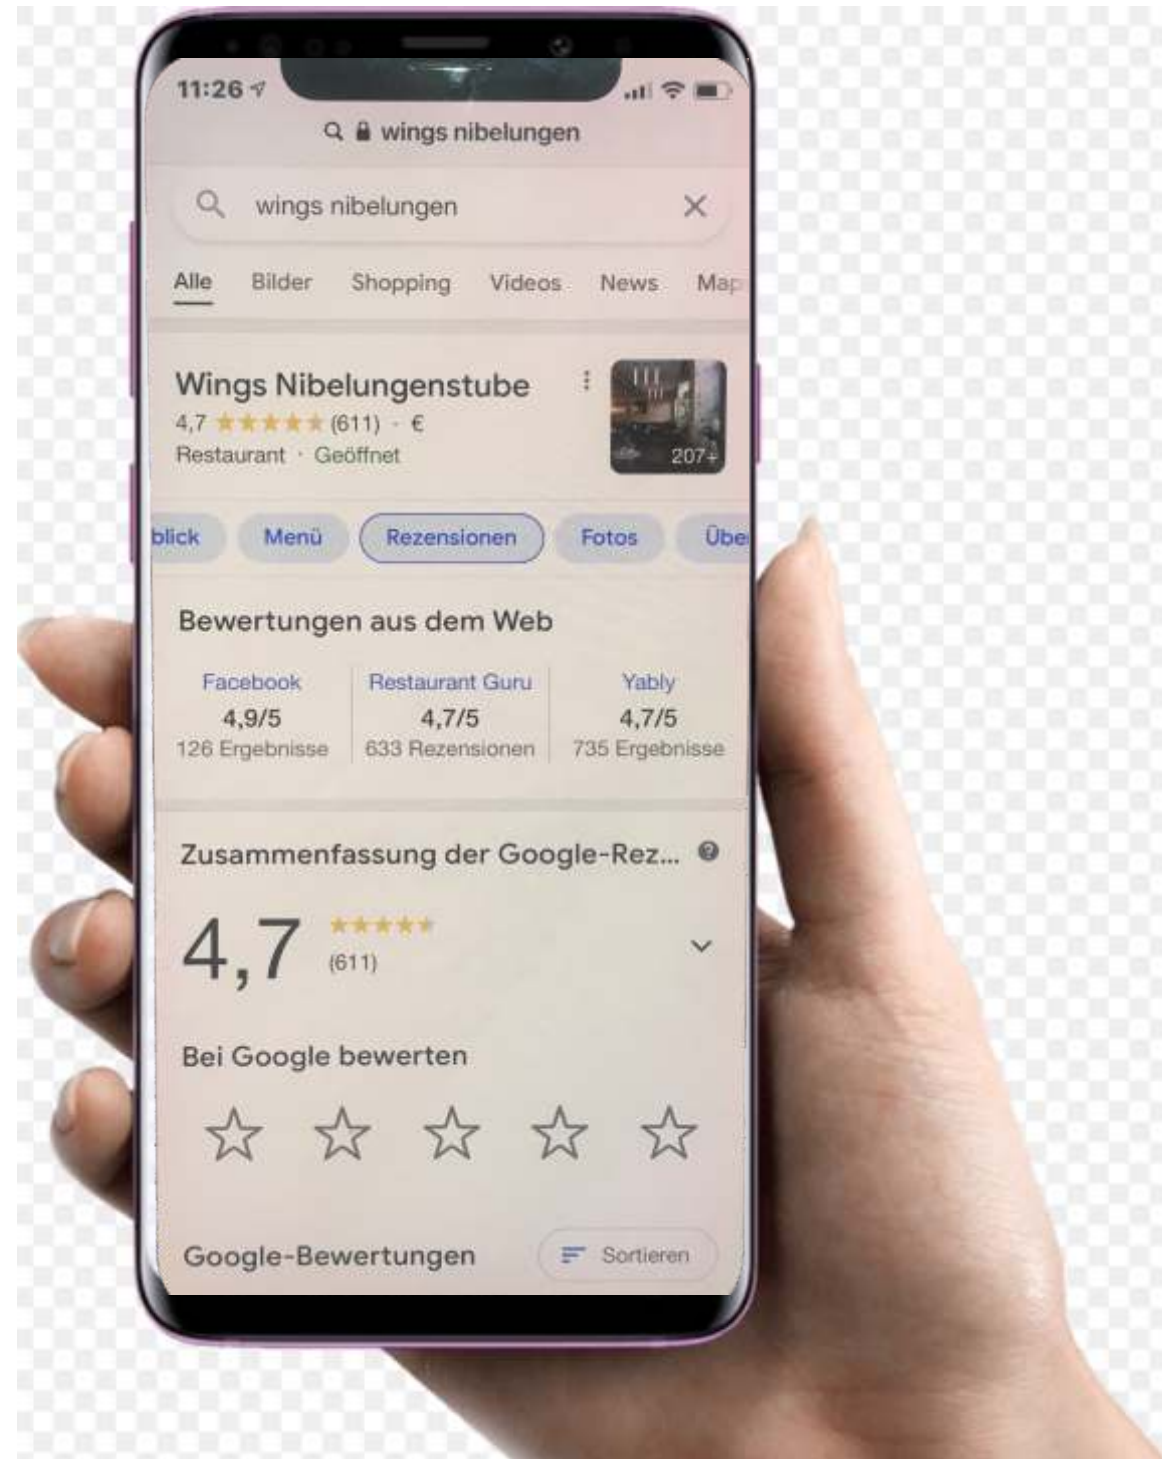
11:26

wings nibelungen

wings nibelungen

Alle Bilder Shopping Videos News Map

Wings Nibelungenstube
4,7 ★★★★★ (611) · €
Restaurant · Geöffnet
207+

blick Menü Rezensionen Fotos Übe

Bewertungen aus dem Web

| Facebook | Restaurant Guru | Yably |
|---|---|---|
| 4,9/5 | 4,7/5 | 4,7/5 |
| 126 Ergebnisse | 633 Rezensionen | 735 Ergebnisse |

Zusammenfassung der Google-Rez...

4,7 ★★★★★ (611)

Bei Google bewerten

Google-Bewertungen

Sortieren